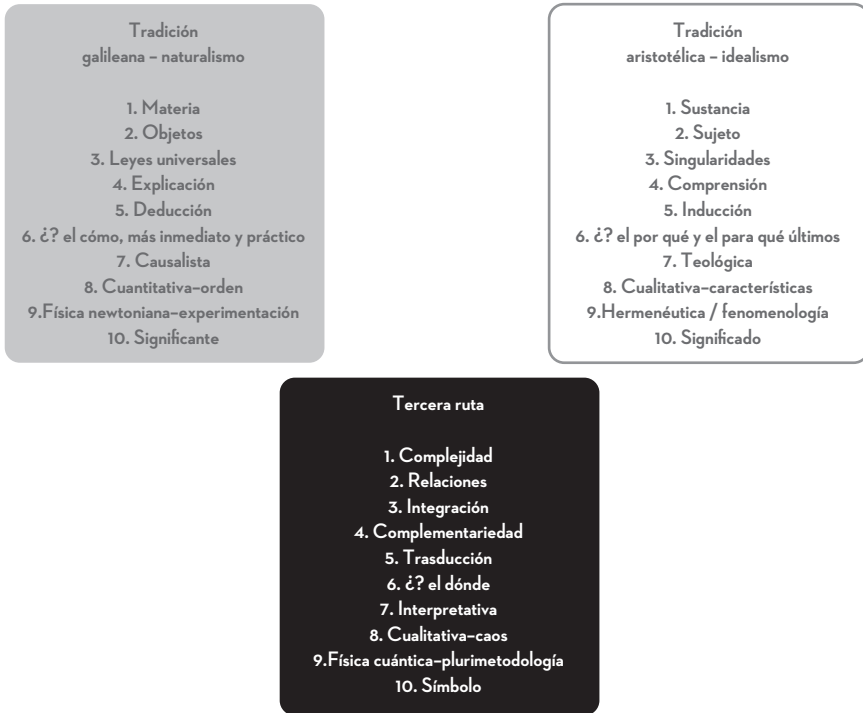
Tradición
galileana – naturalismo

1. Materia
2. Objetos
3. Leyes universales
4. Explicación
5. Deducción
6. ¿? el cómo, más inmediato y práctico
7. Causalista
8. Cuantitativa–orden
9.Física newtoniana–experimentación
10. Significante

Tradición
aristotélica – idealismo

1. Sustancia
2. Sujeto
3. Singularidades
4. Comprensión
5. Inducción
6. ¿? el por qué y el para qué últimos
7. Teológica
8. Cualitativa–características
9.Hermenéutica / fenomenología
10. Significado

Tercera ruta

1. Complejidad
2. Relaciones
3. Integración
4. Complementariedad
5. Trasducción
6. ¿? el dónde
7. Interpretativa
8. Cualitativa–caos
9.Física cuántica–plurimetodología
10. Símbolo